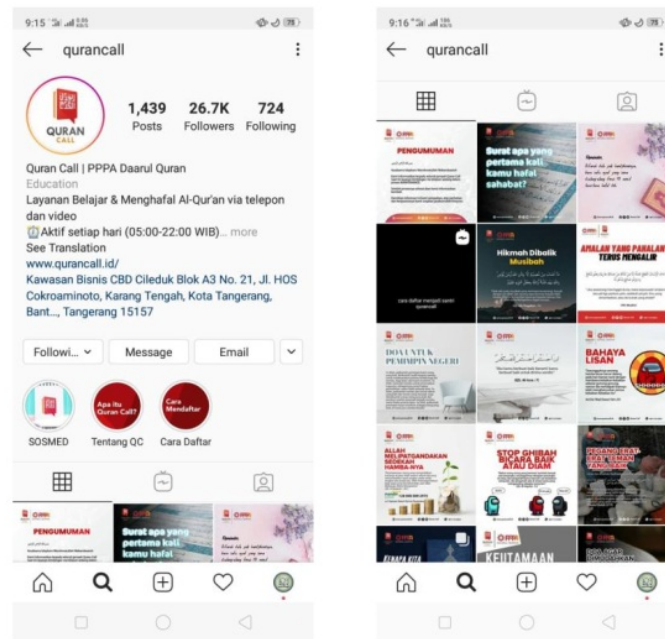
9:15

qurancall

QURAN CALL

1,439 Posts

26.7K Followers

724 Following

Quran Call | PPPA Daarul Quran

Education

Layanan Belajar & Menghafal Al-Qur'an via telepon dan video

⏰Aktif setiap hari (05:00-22:00 WIB)... more

See Translation

www.qurancall.id/

Kawasan Bisnis CBD Ciledu Blok A3 No. 21, Jl. HOS Cokroaminoto, Karang Tengah, Kota Tangerang, Bant..., Tangerang 15157

Followi...

Message

Email

SOSMED

Apa itu Quran Call?

Tentang QC

Cara Mendaftar

Cara Daftar

PENGUMUMAN

Surat apa yang pertama kali kamu hafal

9:16

qurancall

PENGUMUMAN

Surat apa yang pertama kali kamu hafal sahabat?

Hikmah Dibalik Musibah

AMALAN YANG PAHALANYA TERUS MENGALIR

cara daftar menjadi santri qurancall

DOA UNTUK PEMIMPIN NEGERI

BAHAYA LISAN

ALLAH MELIPATGANDAKAN SEDEKAH HAMBA-NYA

STOP GHIBAH BICARA BAIK ATAU DIAM

KEUTAMAAN